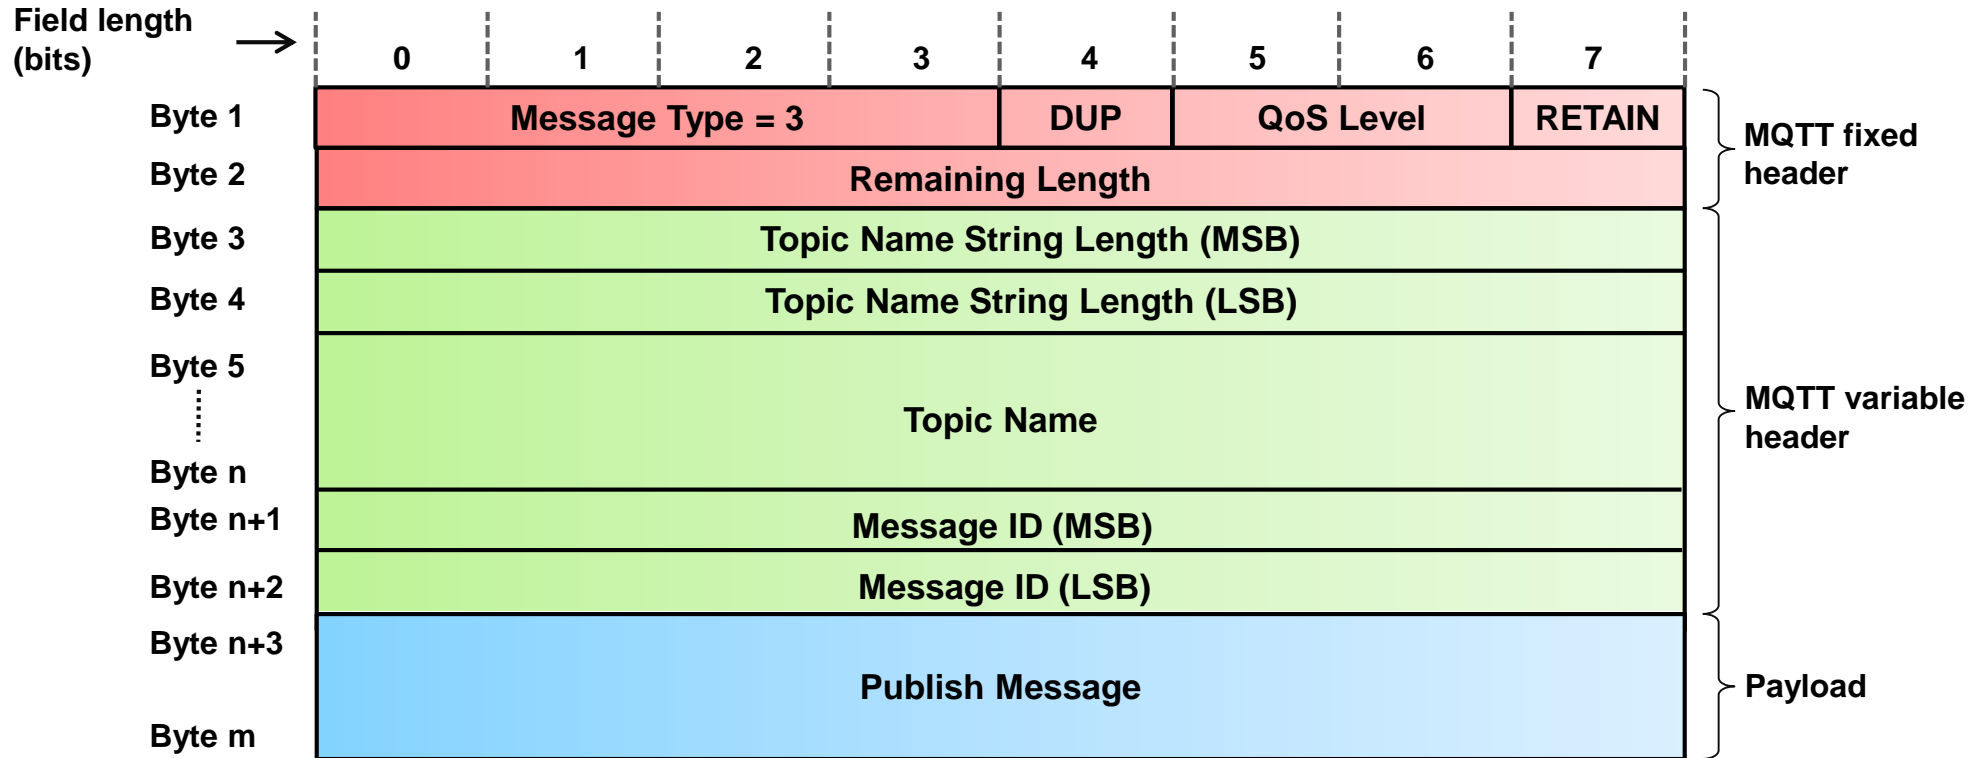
Field length (bits) → 0 1 2 3 4 5 6 7

| | 0 | 1 | 2 | 3 | 4 | 5 | 6 | 7 | |
|---|---|---|---|---|---|---|---|---|---|
| Byte 1 | Message Type = 3 | | | | DUP | QoS Level | | RETAIN | MQTT fixed header |
| Byte 2 | Remaining Length | | | | | | | | |
| Byte 3 | Topic Name String Length (MSB) | | | | | | | | MQTT variable header |
| Byte 4 | Topic Name String Length (LSB) | | | | | | | | |
| Byte 5 ⋮ Byte n | Topic Name | | | | | | | | |
| Byte n+1 | Message ID (MSB) | | | | | | | | |
| Byte n+2 | Message ID (LSB) | | | | | | | | |
| Byte n+3 Byte m | Publish Message | | | | | | | | Payload |